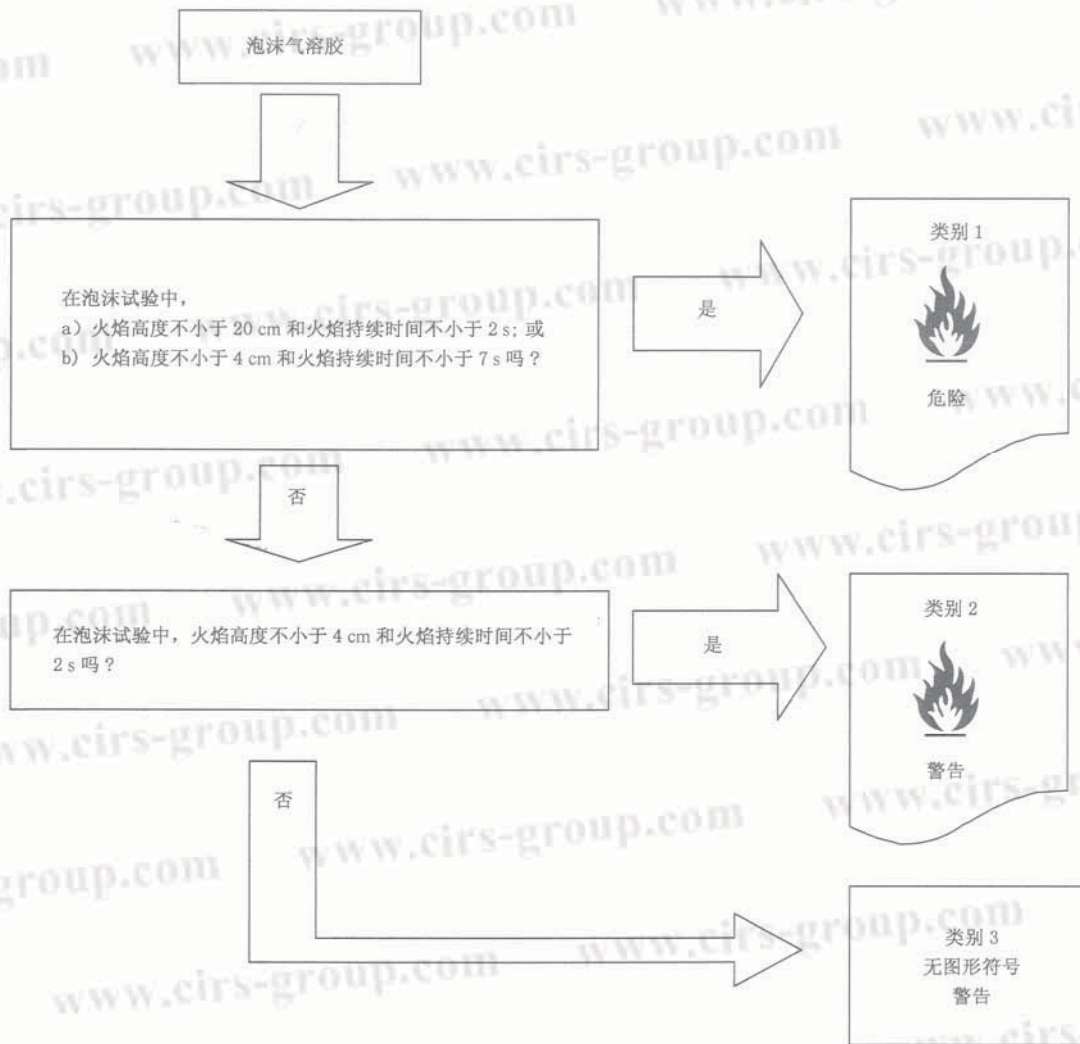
泡沫气溶胶

在泡沫试验中，
a）火焰高度不小于 20 cm 和火焰持续时间不小于 2 s；或
b）火焰高度不小于 4 cm 和火焰持续时间不小于 7 s 吗？

是

类别 1

危险

否

在泡沫试验中，火焰高度不小于 4 cm 和火焰持续时间不小于 2 s 吗？

是

类别 2

警告

否

类别 3
无图形符号
警告

www.cirs-group.com